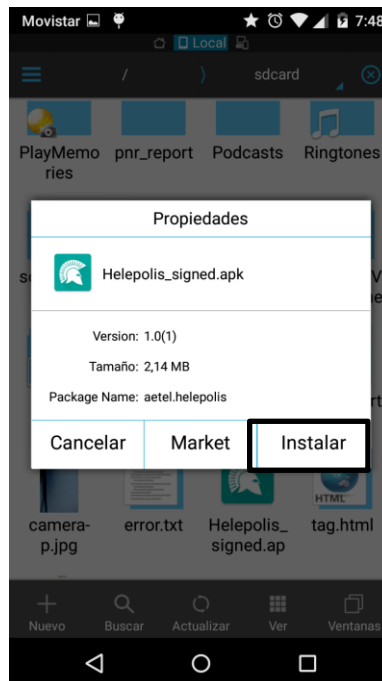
Movistar 7:48

Local

/ sdcard

PlayMemories pnr_report Podcasts Ringtones

Propiedades

Helepolis_signed.apk

Version: 1.0(1)

Tamaño: 2,14 MB

Package Name: aetel.helepolis

Cancelar Market Instalar

camera-p.jpg error.txt Helepolis_signed.ap tag.html

HTML

Nuevo Buscar Actualizar Ver Ventanas